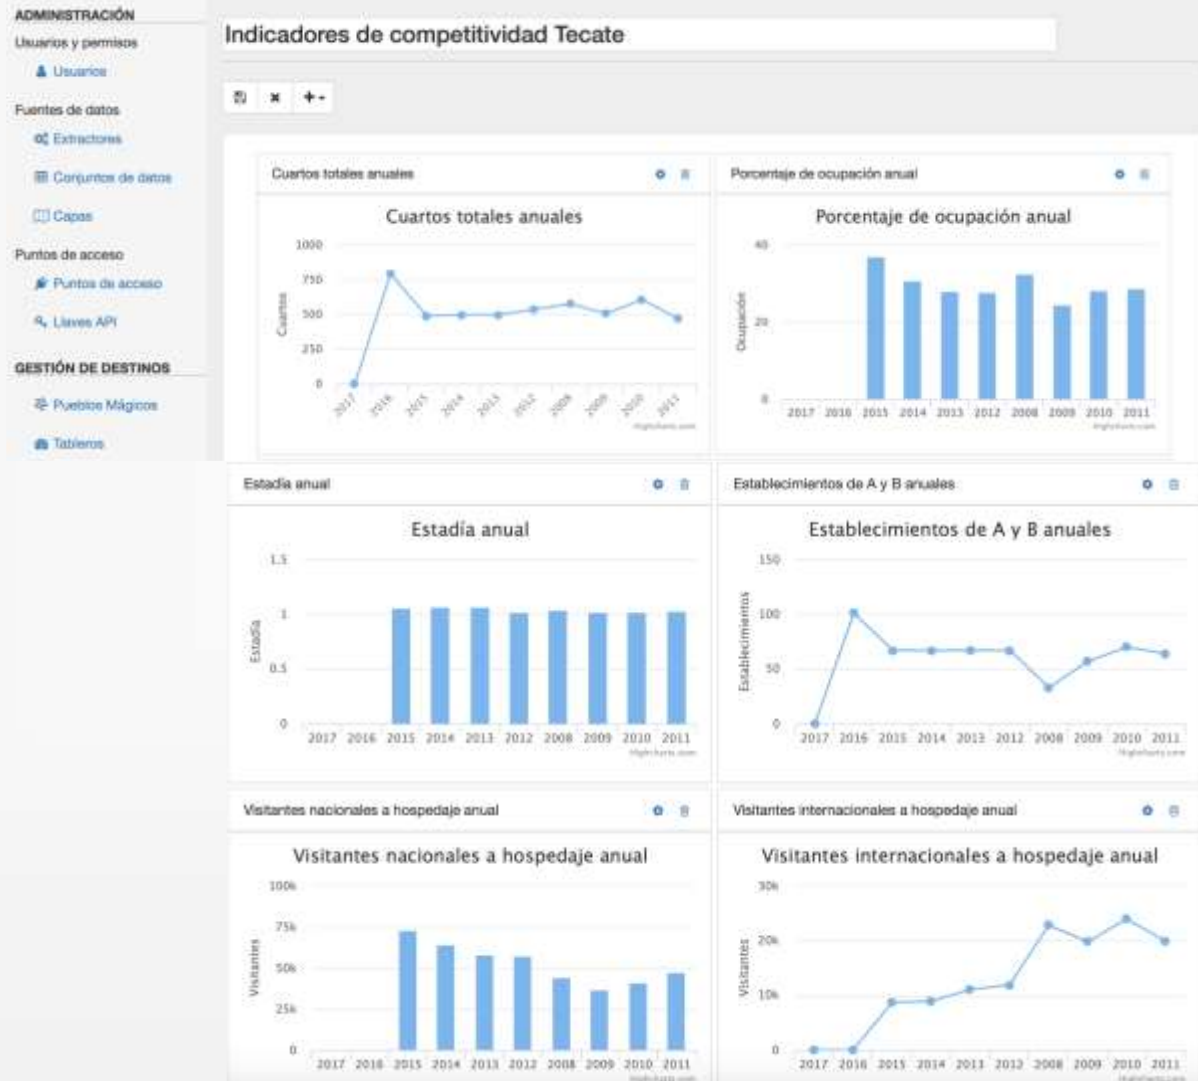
ADMINISTRACIÓN
Usuarios y permisos
Usuarios
Fuentes de datos
Extractores
Conjuntos de datos
Capas
Puntos de acceso
Puntos de acceso
Llaves API
GESTIÓN DE DESTINOS
Pueblos Mágicos
Tableros

Indicadores de competitividad Tecate

Cuartos totales anuales

Cuartos totales anuales
1000
750
500
250
0
Cuartos
2017 2016 2015 2014 2013 2012 2008 2009 2010 2011
Highcharts.com

Porcentaje de ocupación anual

Porcentaje de ocupación anual
40
20
0
Ocupación
2017 2016 2015 2014 2013 2012 2008 2009 2010 2011
Highcharts.com

Estadía anual

Estadía anual
1.5
1
0.5
0
Estadía
2017 2016 2015 2014 2013 2012 2008 2009 2010 2011
Highcharts.com

Establecimientos de A y B anuales

Establecimientos de A y B anuales
150
100
50
0
Establecimientos
2017 2016 2015 2014 2013 2012 2008 2009 2010 2011
Highcharts.com

Visitantes nacionales a hospedaje anual

Visitantes nacionales a hospedaje anual
100k
75k
50k
25k
0
Visitantes
2017 2016 2015 2014 2013 2012 2008 2009 2010 2011
Highcharts.com

Visitantes internacionales a hospedaje anual

Visitantes internacionales a hospedaje anual
30k
20k
10k
0
Visitantes
2017 2016 2015 2014 2013 2012 2008 2009 2010 2011
Highcharts.com